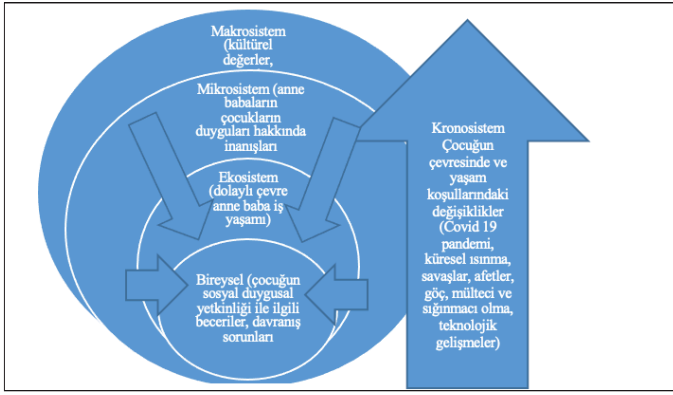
Makrosistem (kültürel değerler,

Mikrosistem (anne babaların çocukların duyguları hakkında inanışları

Ekosistem (dolaylı çevre anne baba iş yaşamı)

Bireysel (çocuğun sosyal duygusal yetkinliği ile ilgili beceriler, davranış sorunları

Kronosistem Çocuğun çevresinde ve yaşam koşullarındaki değişiklikler (Covid 19 pandemi, küresel ısınma, savaşlar, afetler, göç, mülteci ve sığınmacı olma, teknolojik gelişmeler)